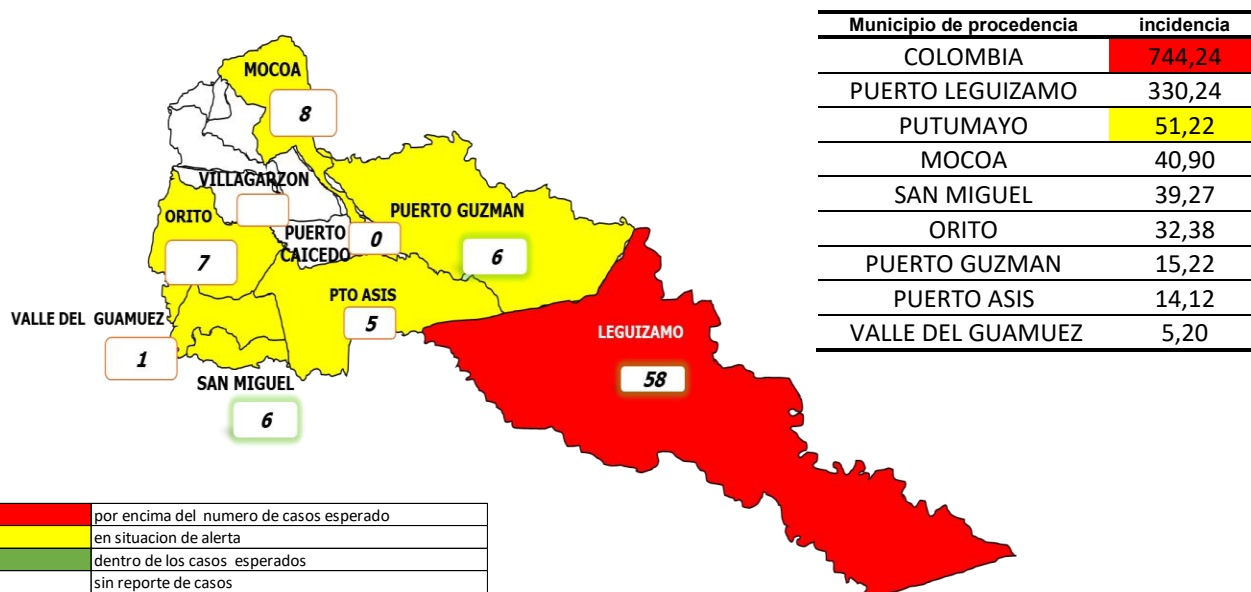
MOCOA
8
VILLAGARZON
ORITO
7
PUERTO CAICEDO
0
PUERTO GUZMAN
6
PTO ASIS
5
VALLE DEL GUAMUEZ
1
SAN MIGUEL
6
LEGUIZAMO
58

| Municipio de procedencia | incidencia |
|---|---|
| COLOMBIA | 744,24 |
| PUERTO LEGUIZAMO | 330,24 |
| PUTUMAYO | 51,22 |
| MOCOA | 40,90 |
| SAN MIGUEL | 39,27 |
| ORITO | 32,38 |
| PUERTO GUZMAN | 15,22 |
| PUERTO ASIS | 14,12 |
| VALLE DEL GUAMUEZ | 5,20 |

| | |
|---|---|
| | por encima del numero de casos esperado |
| | en situacion de alerta |
| | dentro de los casos esperados |
| | sin reporte de casos |